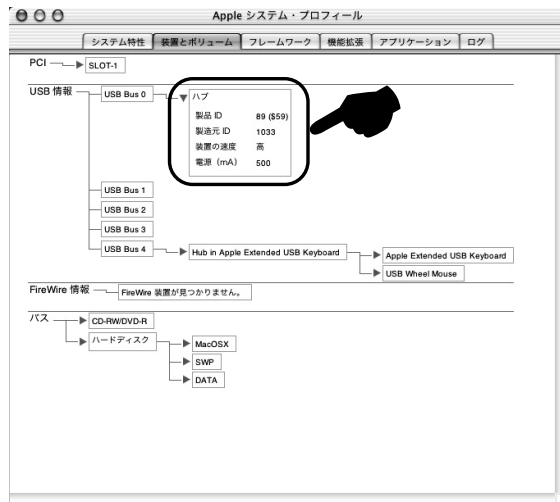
Apple システム・プロフィール

システム特性 | 装置とボリューム | フレームワーク | 機能拡張 | アプリケーション | ログ

PCI
SLOT-1

USB 情報
USB Bus 0
ハブ
製品 ID 89 ($59)
製造元 ID 1033
装置の速度 高
電源 (mA) 500

USB Bus 1
USB Bus 2
USB Bus 3
USB Bus 4
Hub in Apple Extended USB Keyboard
Apple Extended USB Keyboard
USB Wheel Mouse

FireWire 情報
FireWire 装置が見つかりません。

バス
CD-RW/DVD-R
ハードディスク
MacOSX
SWP
DATA